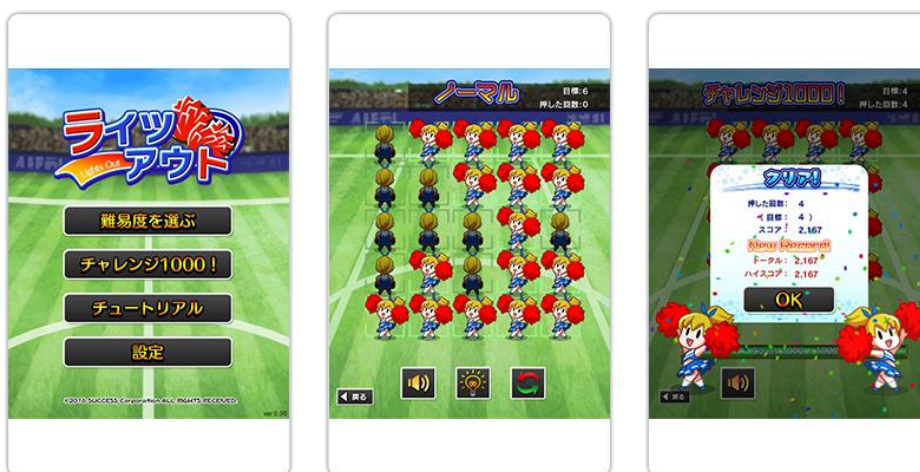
ライツアウト
Lights Out

難易度を選ぶ

チャレンジ1000！

チュートリアル

設定

©2016 SUCCESS Corporation ALL RIGHTS RESERVED

ver 1.0.0

ノーマル

目標:6
押した回数:0

戻る

チャレンジ1000！

目標:4
押した回

クリア!

押した回数: 4
(目標: 4)
スコア: 2,167
New Record!
トータル: 2,167
ハイスコア: 2,167

OK

戻る